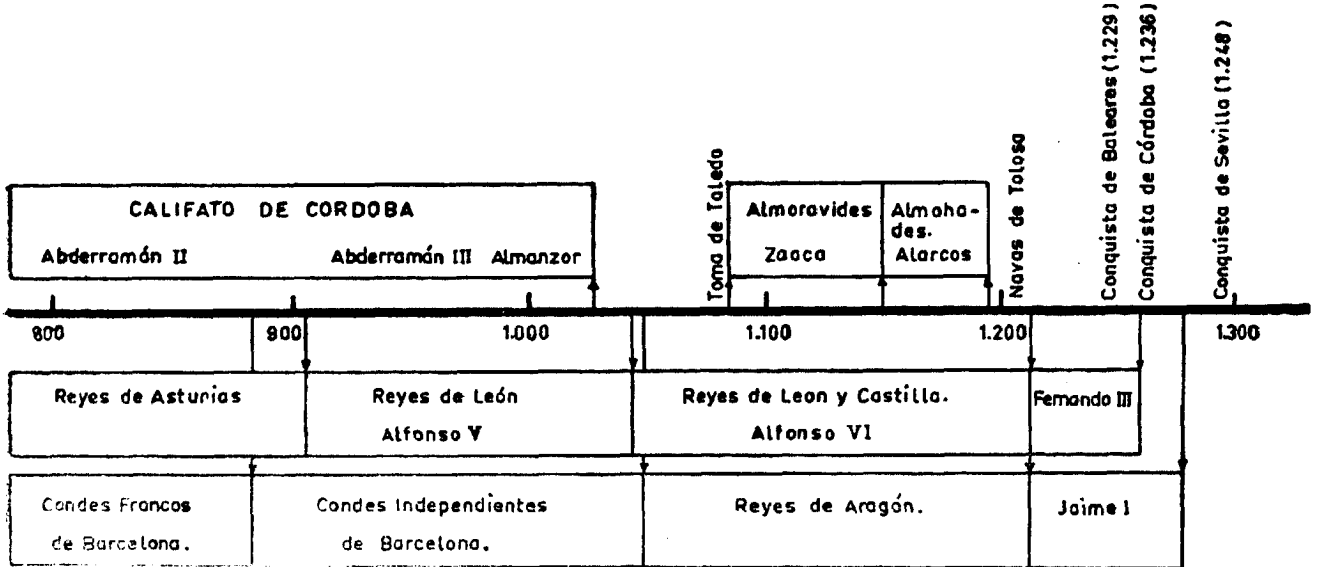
Conquista de Baleares (1.229)
Conquista de Córdoba (1.236)
Conquista de Sevilla (1.248)

Toma de Toledo
Navas de Tolosa

CALIFATO DE CORDOBA
Abderramán II
Abderramán III
Almanzor

Almoravides
Zaaca

Almohades.
Alarcos

800
900
1.000
1.100
1.200
1.300

Reyes de Asturias

Reyes de León
Alfonso V

Reyes de Leon y Castilla.
Alfonso VI

Fernando III

Condes Francos de Barcelona.

Condes Independientes de Barcelona.

Reyes de Aragón.

Jaime I